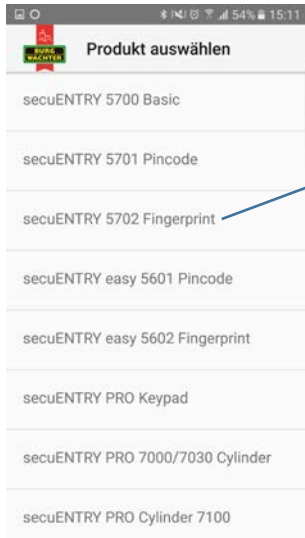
54% 15:11

BURG WÄCHTER

Produkt auswählen

secuENTRY 5700 Basic

secuENTRY 5701 Pincode

secuENTRY 5702 Fingerprint

secuENTRY easy 5601 Pincode

secuENTRY easy 5602 Fingerprint

secuENTRY PRO Keypad

secuENTRY PRO 7000/7030 Cylinder

secuENTRY PRO Cylinder 7100